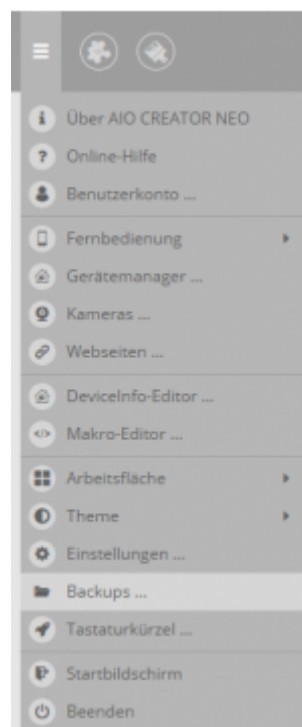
Über AIO CREATOR NEO
Online-Hilfe
Benutzerkonto ...
Fernbedienung
Gerätemanager ...
Kameras ...
Webseiten ...
DeviceInfo-Editor ...
Makro-Editor ...
Arbeitsfläche
Theme
Einstellungen ...
Backups ...
Tastaturkürzel ...
Startbildschirm
Beenden